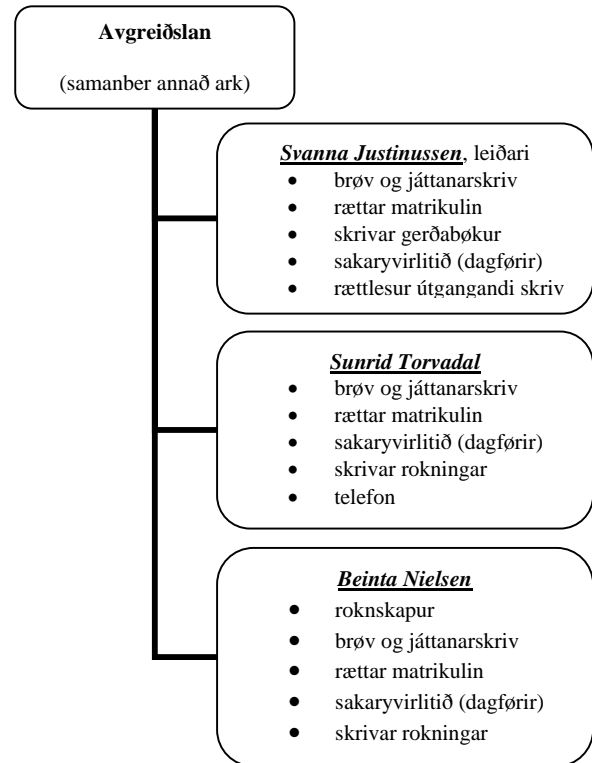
**Avgreiðslan**

(samanber annað ark)

***Svanna Justinussen***, leiðari
- brøv og játtanarskriv
- rættar matrikulin
- skrivar gerðabøkur
- sakaryvirlitið (dagførir)
- rættlesur útgangandi skriv

***Sunrid Torvadal***
- brøv og játtanarskriv
- rættar matrikulin
- sakaryvirlitið (dagførir)
- skrivar rokningar
- telefon

***Beinta Nielsen***
- roknskapur
- brøv og játtanarskriv
- rættar matrikulin
- sakaryvirlitið (dagførir)
- skrivar rokningar